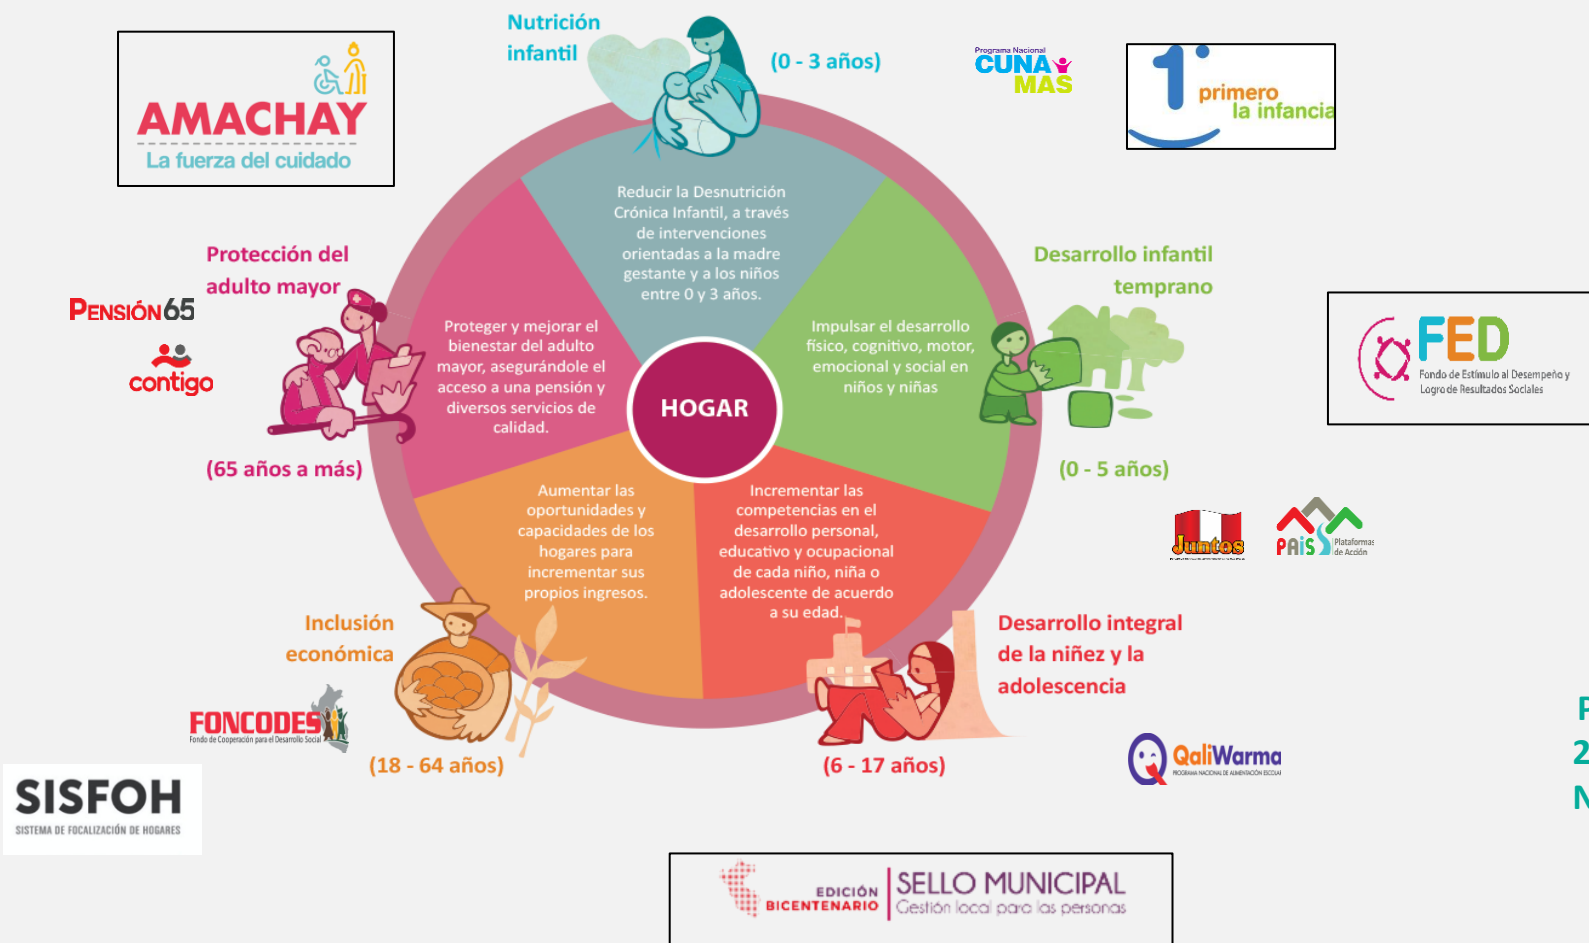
AMACHAY
La fuerza del cuidado

Nutrición infantil

(0 - 3 años)

Programa Nacional CUNA MAS

primero la infancia

Reducir la Desnutrición Crónica Infantil, a través de intervenciones orientadas a la madre gestante y a los niños entre 0 y 3 años.

Protección del adulto mayor

PENSIÓN 65

contigo

Proteger y mejorar el bienestar del adulto mayor, asegurándole el acceso a una pensión y diversos servicios de calidad.

(65 años a más)

HOGAR

Desarrollo infantil temprano

Impulsar el desarrollo físico, cognitivo, motor, emocional y social en niños y niñas

FED
Fondo de Estímulo al Desempeño y Logro de Resultados Sociales

(0 - 5 años)

Juntos

PAIS Plataformas de Acción

Aumentar las oportunidades y capacidades de los hogares para incrementar sus propios ingresos.

Incrementar las competencias en el desarrollo personal, educativo y ocupacional de cada niño, niña o adolescente de acuerdo a su edad.

Inclusión económica

FONCODES
Fondo de Cooperación para el Desarrollo Social

(18 - 64 años)

Desarrollo integral de la niñez y la adolescencia

(6 - 17 años)

QaliWarma
PROGRAMA NACIONAL DE ALIMENTACIÓN ESCOLAR

SISFOH
SISTEMA DE FOCALIZACIÓN DE HOGARES

EDICIÓN BICENTENARIO
SELLO MUNICIPAL
Gestión local para las personas

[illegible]